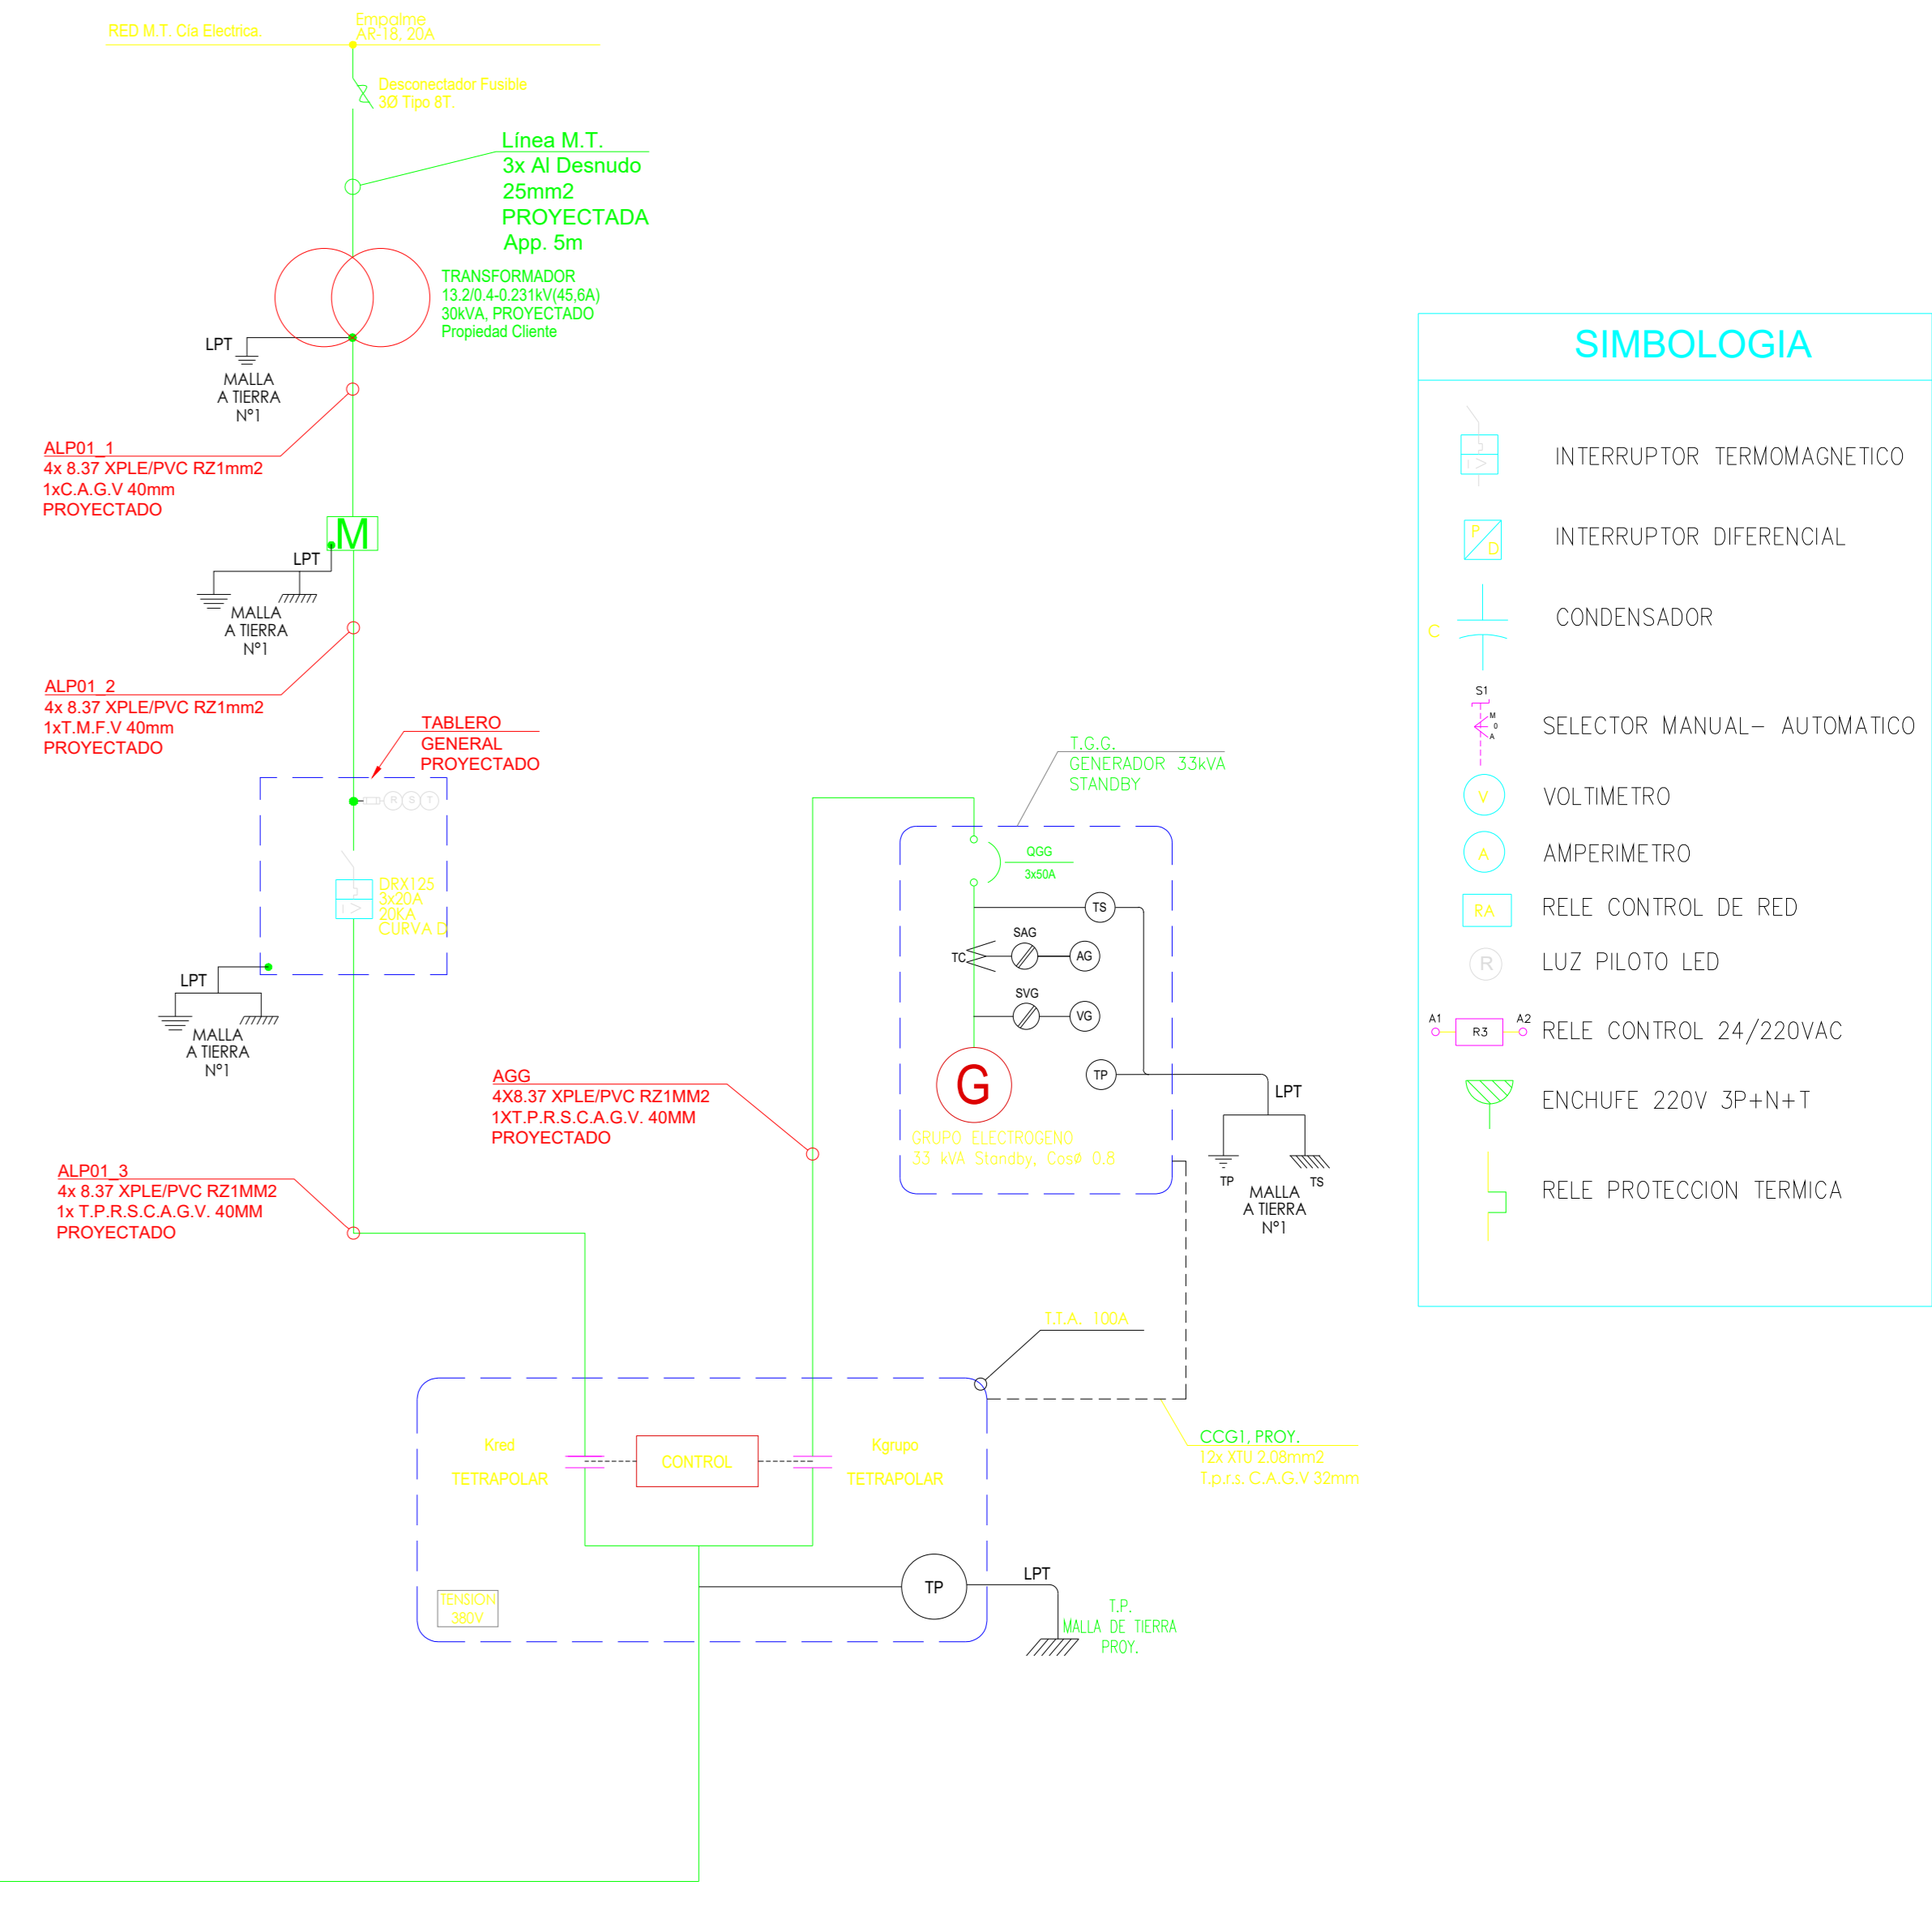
RED M.T. Cia Electrica

Empalme
AR-18, 20A

Desconectador Fusible
3Ø Tipo 8T.

Línea M.T.
3x Al Desnudo
25mm2
PROYECTADA
App. 5m

TRANSFORMADOR
13.2/0.4-0.231kV(45,6A)
30kVA, PROYECTADO
Propiedad Cliente

LPT
MALLA
A TIERRA
N°1

ALP01_1
4x 8.37 XPLE/PVC RZ1mm2
1xC.A.G.V 40mm
PROYECTADO

M

LPT
MALLA
A TIERRA
N°1

ALP01_2
4x 8.37 XPLE/PVC RZ1mm2
1xT.M.F.V 40mm
PROYECTADO

TABLERO
GENERAL
PROYECTADO

R S T

DRX125
3x20A
20KA
CURVA D

LPT
MALLA
A TIERRA
N°1

AGG
4X8.37 XPLE/PVC RZ1MM2
1XT.P.R.S.C.A.G.V. 40MM
PROYECTADO

ALP01_3
4x 8.37 XPLE/PVC RZ1MM2
1x T.P.R.S.C.A.G.V. 40MM
PROYECTADO

T.G.G.
GENERADOR 33kVA
STANDBY

QGG
3x50A

TS
SAG
TC
AG
SVG
VG
TP

G

GRUPO ELECTROGENO
33 kVA Standby, Cosø 0.8

LPT
TP
MALLA
A TIERRA
N°1
TS

T.T.A. 100A

CCG1, PROY.
12x XTU 2.08mm2
T.p.r.s. C.A.G.V 32mm

Kred
TETRAPOLAR

CONTROL

Kgrupo
TETRAPOLAR

TP

LPT

T.P.
MALLA DE TIERRA
PROY.

TENSION
380V

SIMBOLOGIA

INTERRUPTOR TERMOMAGNETICO

P
D
INTERRUPTOR DIFERENCIAL

C
CONDENSADOR

S1
M
0
A
SELECTOR MANUAL- AUTOMATICO

V
VOLTIMETRO

A
AMPERIMETRO

RA
RELE CONTROL DE RED

R
LUZ PILOTO LED

A1
R3
A2
RELE CONTROL 24/220VAC

ENCHUFE 220V 3P+N+T

RELE PROTECCION TERMICA